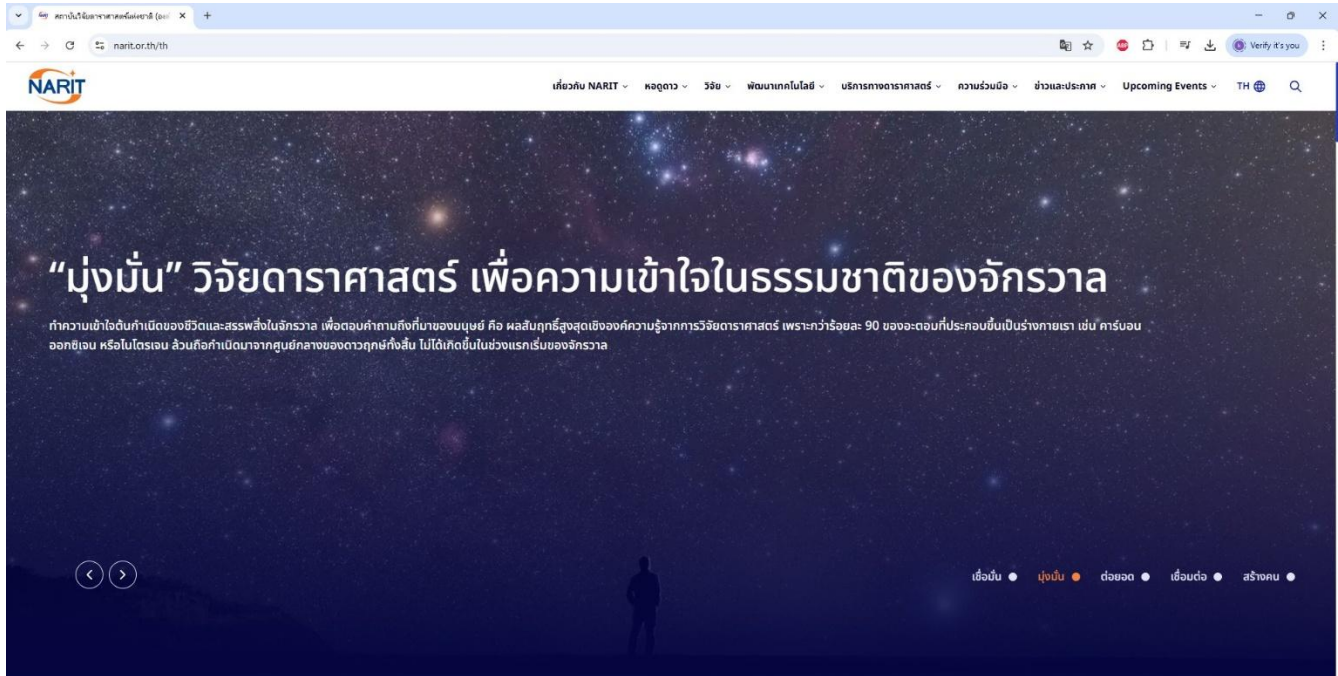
สถาบันวิจัยดาราศาสตร์แห่งชาติ (อง ×

narit.or.th/th

Verify it's you

NARIT

เกี่ยวกับ NARIT หอดูดาว วิจัย พัฒนาเทคโนโลยี บริการทางดาราศาสตร์ ความร่วมมือ ข่าวและประกาศ Upcoming Events TH

“มุ่งมั่น” วิจัยดาราศาสตร์ เพื่อความเข้าใจในธรรมชาติของจักรวาล

ทำความเข้าใจต้นกำเนิดของชีวิตและสรรพสิ่งในจักรวาล เพื่อตอบคำถามถึงที่มาของมนุษย์ คือ ผลสัมฤทธิ์สูงสุดเชิงองค์ความรู้จากการวิจัยดาราศาสตร์ เพราะกว่าร้อยละ 90 ของอะตอมที่ประกอบขึ้นเป็นร่างกายเรา เช่น คาร์บอน ออกซิเจน หรือไนโตรเจน ล้วนถือกำเนิดมาจากศูนย์กลางของดาวฤกษ์ทั้งสิ้น ไม่ได้เกิดขึ้นในช่วงแรกเริ่มของจักรวาล

เชื่อมั่น มุ่งมั่น ต่อยอด เชื่อมต่อ สร้างคน